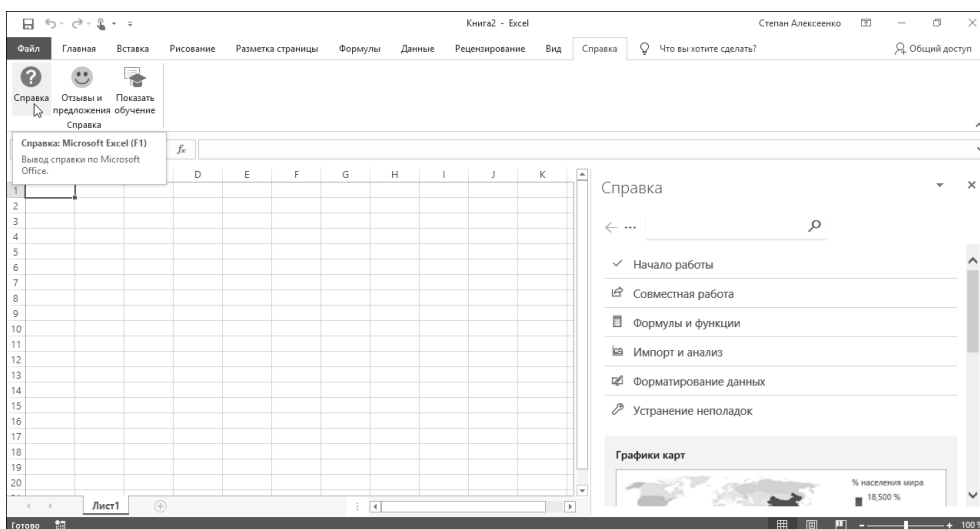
Книга2 - Excel
Степан Алексеенко

Файл Главная Вставка Рисование Разметка страницы Формулы Данные Рецензирование Вид Справка Что вы хотите сделать? Общий доступ

Справка
Отзывы и предложения
Показать обучение
Справка

Справка: Microsoft Excel (F1)
Вывод справки по Microsoft Office.

$f_x$

D E F G H I J K

1
2
3
4
5
6
7
8
9
10
11
12
13
14
15
16
17
18
19
20

Лист1

Справка

Начало работы
Совместная работа
Формулы и функции
Импорт и анализ
Форматирование данных
Устранение неполадок

Графики карт
% населения мира
18,500 %

Готово
100%